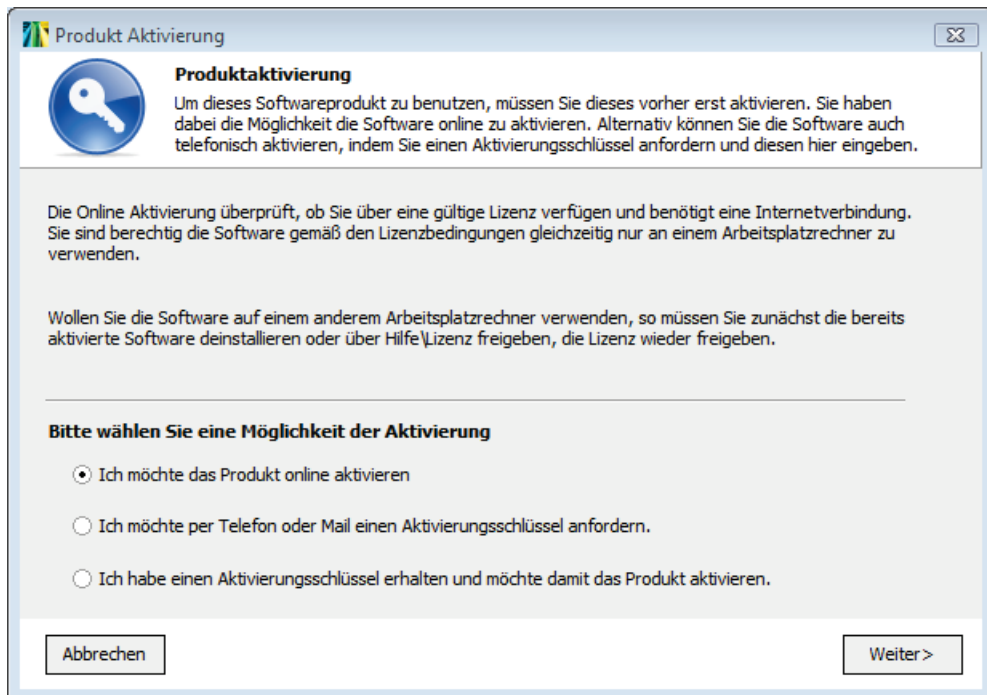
Produkt Aktivierung

Produktaktivierung

Um dieses Softwareprodukt zu benutzen, müssen Sie dieses vorher erst aktivieren. Sie haben dabei die Möglichkeit die Software online zu aktivieren. Alternativ können Sie die Software auch telefonisch aktivieren, indem Sie einen Aktivierungsschlüssel anfordern und diesen hier eingeben.

Die Online Aktivierung überprüft, ob Sie über eine gültige Lizenz verfügen und benötigt eine Internetverbindung. Sie sind berechtig die Software gemäß den Lizenzbedingungen gleichzeitig nur an einem Arbeitsplatzrechner zu verwenden.

Wollen Sie die Software auf einem anderem Arbeitsplatzrechner verwenden, so müssen Sie zunächst die bereits aktivierte Software deinstallieren oder über Hilfe\Lizenz freigeben, die Lizenz wieder freigeben.

Bitte wählen Sie eine Möglichkeit der Aktivierung

Ich möchte das Produkt online aktivieren

Ich möchte per Telefon oder Mail einen Aktivierungsschlüssel anfordern.

Ich habe einen Aktivierungsschlüssel erhalten und möchte damit das Produkt aktivieren.

Abbrechen

Weiter>